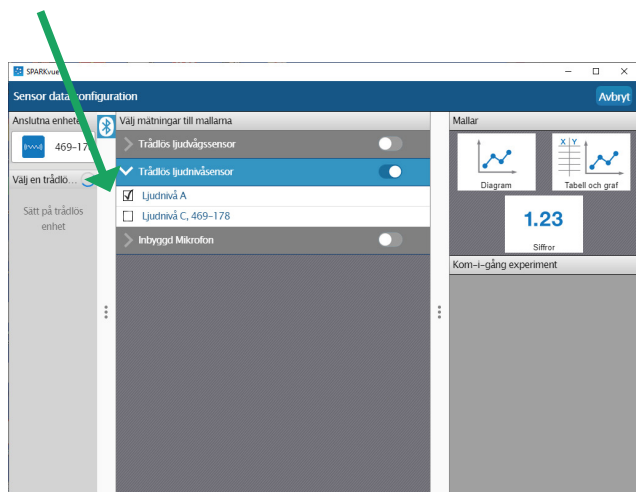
SPARKvue

Sensor data configuration

Avbryt

Anslutna enhete

469-17

Välj en trådlö...

Sätt på trådlös enhet

Välj mätningar till mallarna

Trådlös ljudvågssensor

Trådlös ljudnivåsensor

☑ Ljudnivå A

☐ Ljudnivå C, 469-178

Inbyggd Mikrofon

Mallar

Diagram

X Y

Tabell och graf

1.23

Siffror

Kom-i-gång experiment